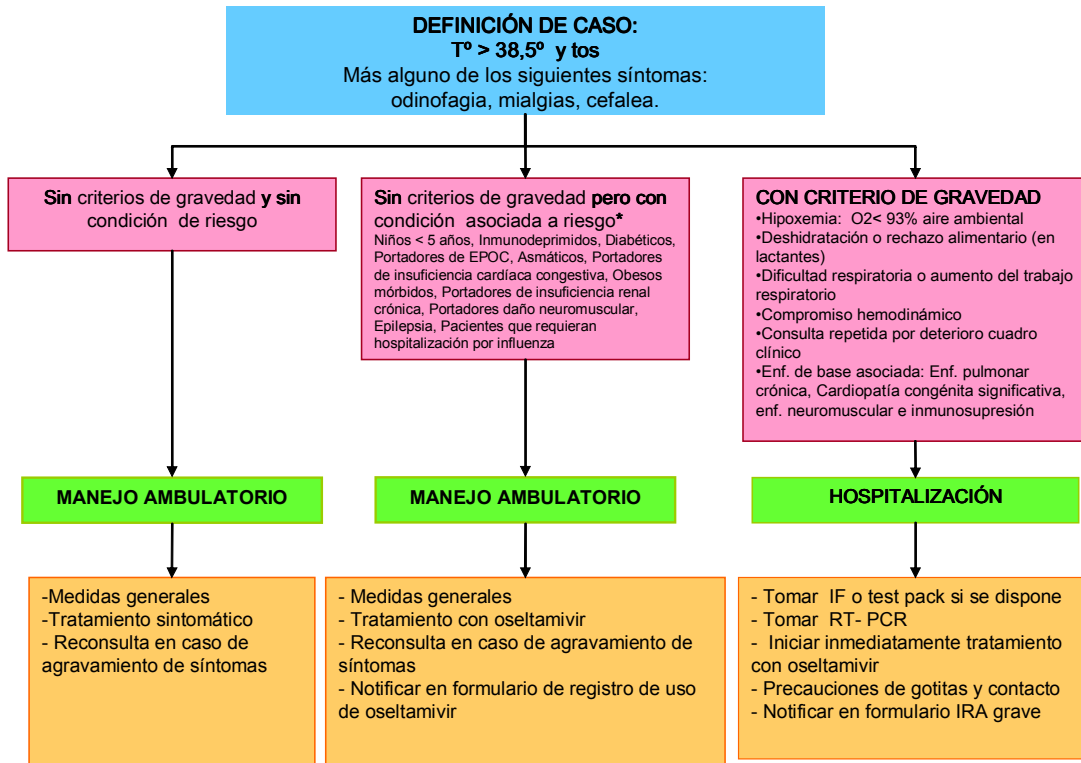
DEFINICIÓN DE CASO:
Tº > 38,5º y tos
Más alguno de los siguientes síntomas: odinofagia, mialgias, cefalea.

Sin criterios de gravedad y sin condición de riesgo

Sin criterios de gravedad pero con condición asociada a riesgo*
Niños < 5 años, Inmunodeprimidos, Diabéticos, Portadores de EPOC, Asmáticos, Portadores de insuficiencia cardíaca congestiva, Obesos mórbidos, Portadores de insuficiencia renal crónica, Portadores daño neuromuscular, Epilepsia, Pacientes que requieran hospitalización por influenza

CON CRITERIO DE GRAVEDAD
•Hipoxemia: O2< 93% aire ambiental
•Deshidratación o rechazo alimentario (en lactantes)
•Dificultad respiratoria o aumento del trabajo respiratorio
•Compromiso hemodinámico
•Consulta repetida por deterioro cuadro clínico
•Enf. de base asociada: Enf. pulmonar crónica, Cardiopatía congénita significativa, enf. neuromuscular e inmunosupresión

MANEJO AMBULATORIO

MANEJO AMBULATORIO

HOSPITALIZACIÓN

-Medidas generales
-Tratamiento sintomático
- Reconsulta en caso de agravamiento de síntomas

- Medidas generales
- Tratamiento con oseltamivir
- Reconsulta en caso de agravamiento de síntomas
- Notificar en formulario de registro de uso de oseltamivir

- Tomar IF o test pack si se dispone
- Tomar RT- PCR
- Iniciar inmediatamente tratamiento con oseltamivir
- Precauciones de gotitas y contacto
- Notificar en formulario IRA grave